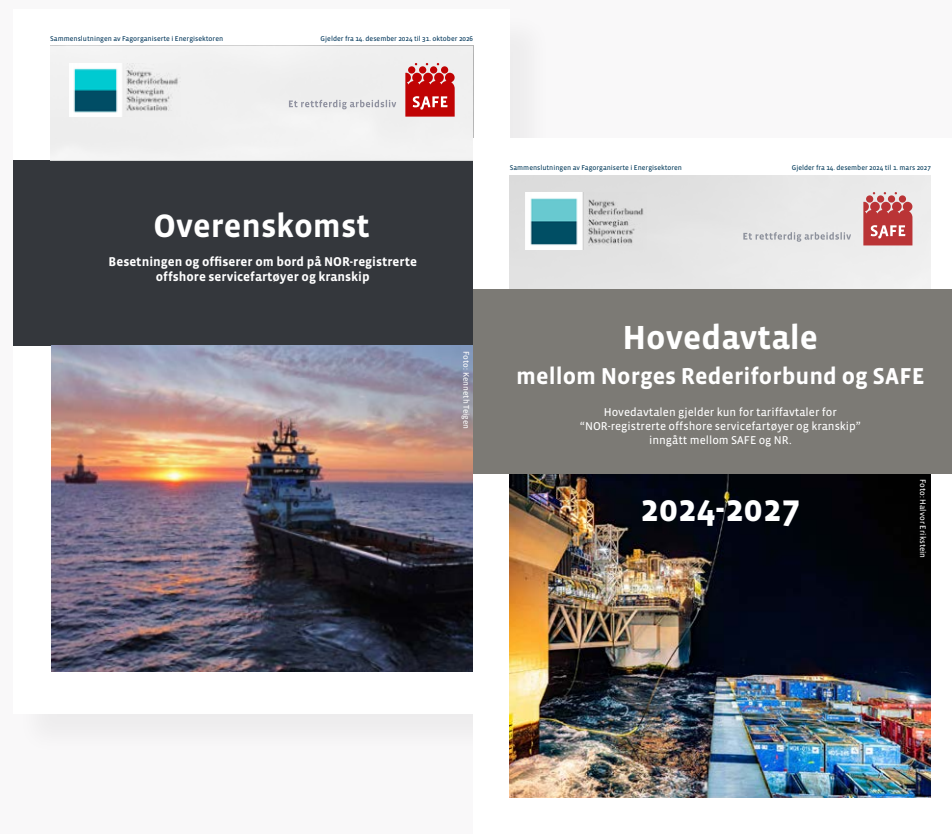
Sammenslutningen av Fagorganiserte i Energisektoren

Gjelder fra 14. desember 2024 til 31. oktober 2026

Norges Rederiforbund
Norwegian Shipowners' Association

Et rettferdig arbeidsliv

SAFE

Overenskomst

Besetningen og offiserer om bord på NOR-registrerte offshore servicefartøyer og kranskip

Foto: Kenneth Felgen

Sammenslutningen av Fagorganiserte i Energisektoren

Gjelder fra 14. desember 2024 til 1. mars 2027

Norges Rederiforbund
Norwegian Shipowners' Association

Et rettferdig arbeidsliv

SAFE

Hovedavtale
mellom Norges Rederiforbund og SAFE

Hovedavtalen gjelder kun for tariffavtaler for "NOR-registrerte offshore servicefartøyer og kranskip" inngått mellom SAFE og NR.

2024-2027

Foto: Halvor Erikstein